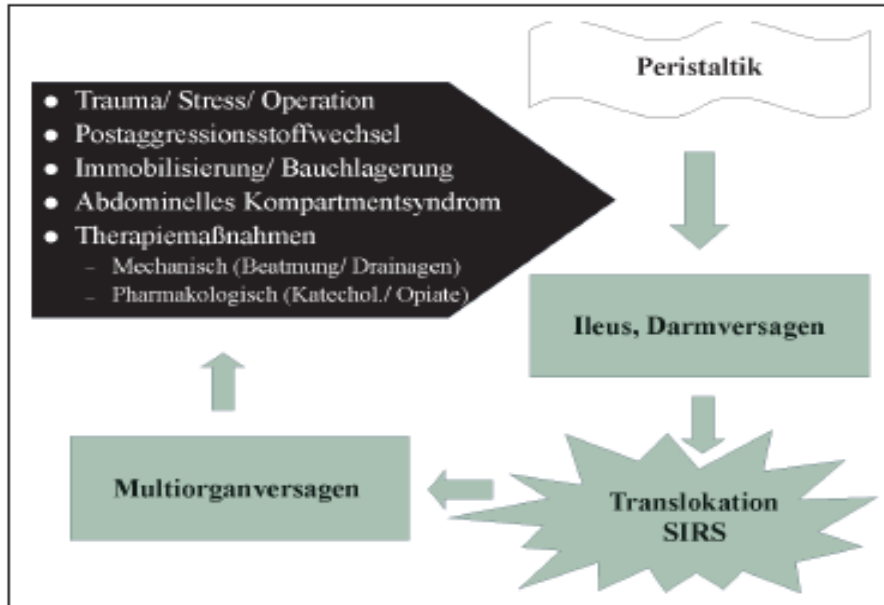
- Trauma/ Stress/ Operation
- Postaggressionsstoffwechsel
- Immobilisierung/ Bauchlagerung
- Abdominelles Kompartmentsyndrom
- Therapiemaßnahmen
  - Mechanisch (Beatmung/ Drainagen)
  - Pharmakologisch (Katechol./ Opiate)

Peristaltik

Ileus, Darmversagen

Translokation SIRS

Multiorganversagen